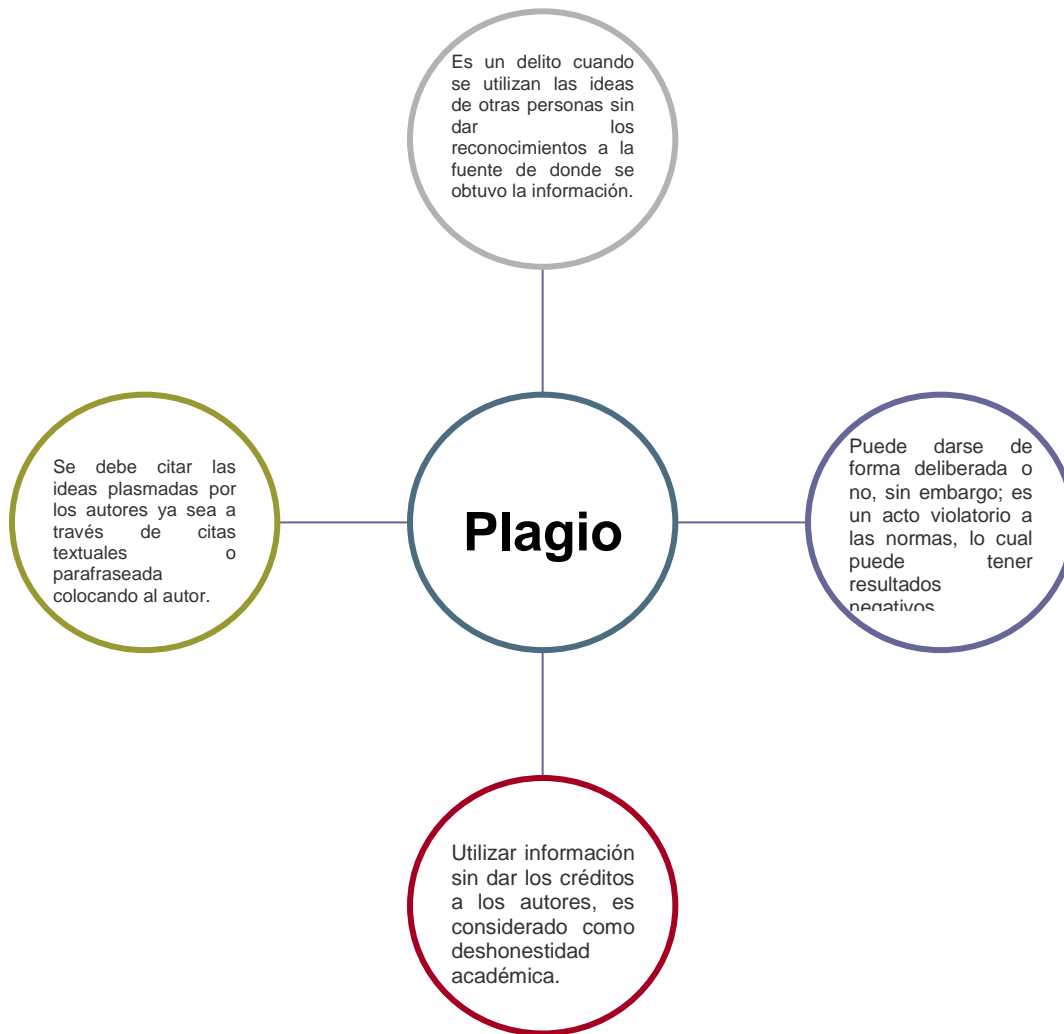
Es un delito cuando se utilizan las ideas de otras personas sin dar los reconocimientos a la fuente de donde se obtuvo la información.

Se debe citar las ideas plasmadas por los autores ya sea a través de citas textuales o parafraseada colocando al autor.

Plagio

Puede darse de forma deliberada o no, sin embargo; es un acto violatorio a las normas, lo cual puede tener resultados negativos

Utilizar información sin dar los créditos a los autores, es considerado como deshonestidad académica.